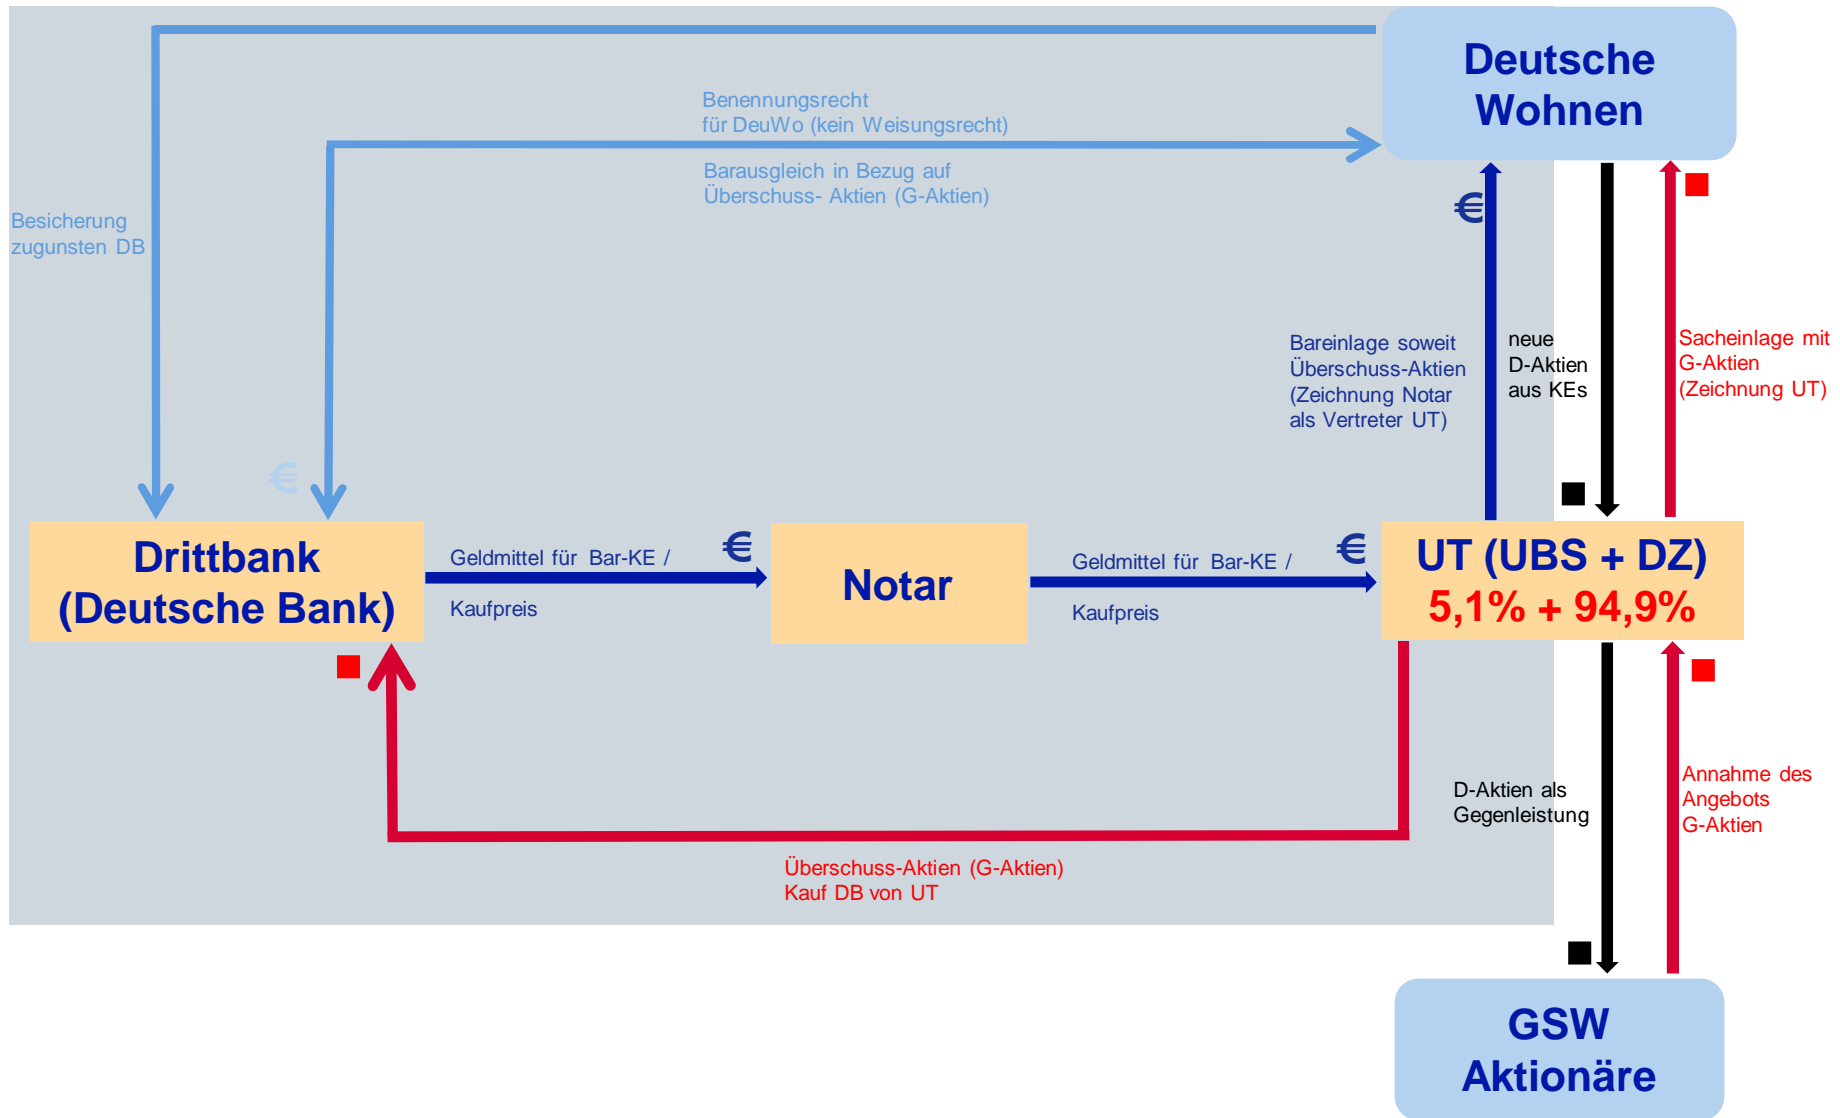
Deutsche Wohnen

Benennungsrecht für DeuWo (kein Weisungsrecht)

Barausgleich in Bezug auf Überschuss- Aktien (G-Aktien)

Besicherung zugunsten DB

€

Bareinlage soweit Überschuss-Aktien (Zeichnung Notar als Vertreter UT)

neue D-Aktien aus KEs

Sacheinlage mit G-Aktien (Zeichnung UT)

€

Drittbank (Deutsche Bank)

Geldmittel für Bar-KE / Kaufpreis

€

Notar

Geldmittel für Bar-KE / Kaufpreis

€

UT (UBS + DZ)
5,1% + 94,9%

D-Aktien als Gegenleistung

Annahme des Angebots G-Aktien

Überschuss-Aktien (G-Aktien) Kauf DB von UT

GSW Aktionäre